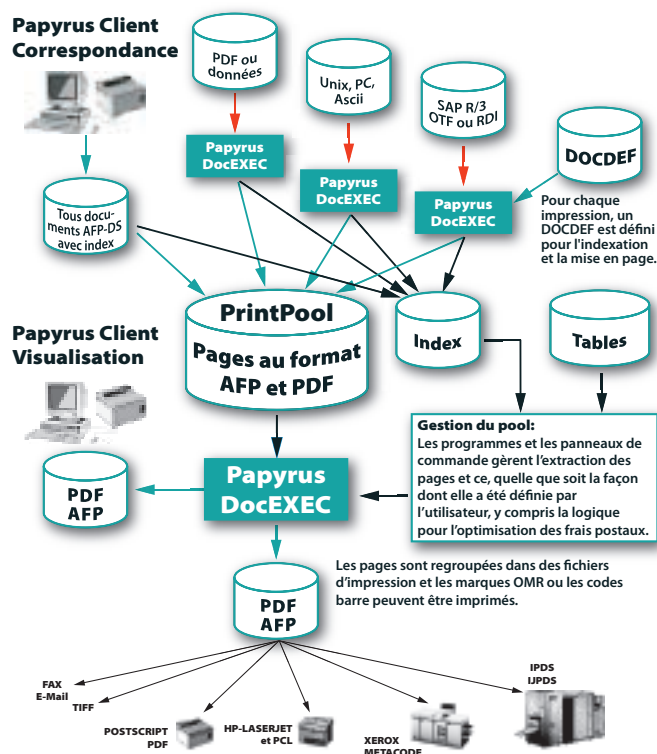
Papyrus Client Correspondance

PDF ou données

Unix, PC, Ascii

SAP R/3 OTF ou RDI

Papyrus DocEXEC

Papyrus DocEXEC

Papyrus DocEXEC

DOCDEF

Pour chaque impression, un DOCDEF est défini pour l'indexation et la mise en page.

Tous documents AFP-DS avec index

PrintPool

Pages au format AFP et PDF

Index

Tables

Papyrus Client Visualisation

Gestion du pool:
Les programmes et les panneaux de commande gèrent l'extraction des pages et ce, quelle que soit la façon dont elle a été définie par l'utilisateur, y compris la logique pour l'optimisation des frais postaux.

PDF AFP

Papyrus DocEXEC

Les pages sont regroupées dans des fichiers d'impression et les marques OMR ou les codes barre peuvent être imprimés.

PDF AFP

FAX E-Mail TIFF

POSTSCRIPT PDF

HP-LASERJET et PCL

XEROX METACODE

IPDS IJPDS